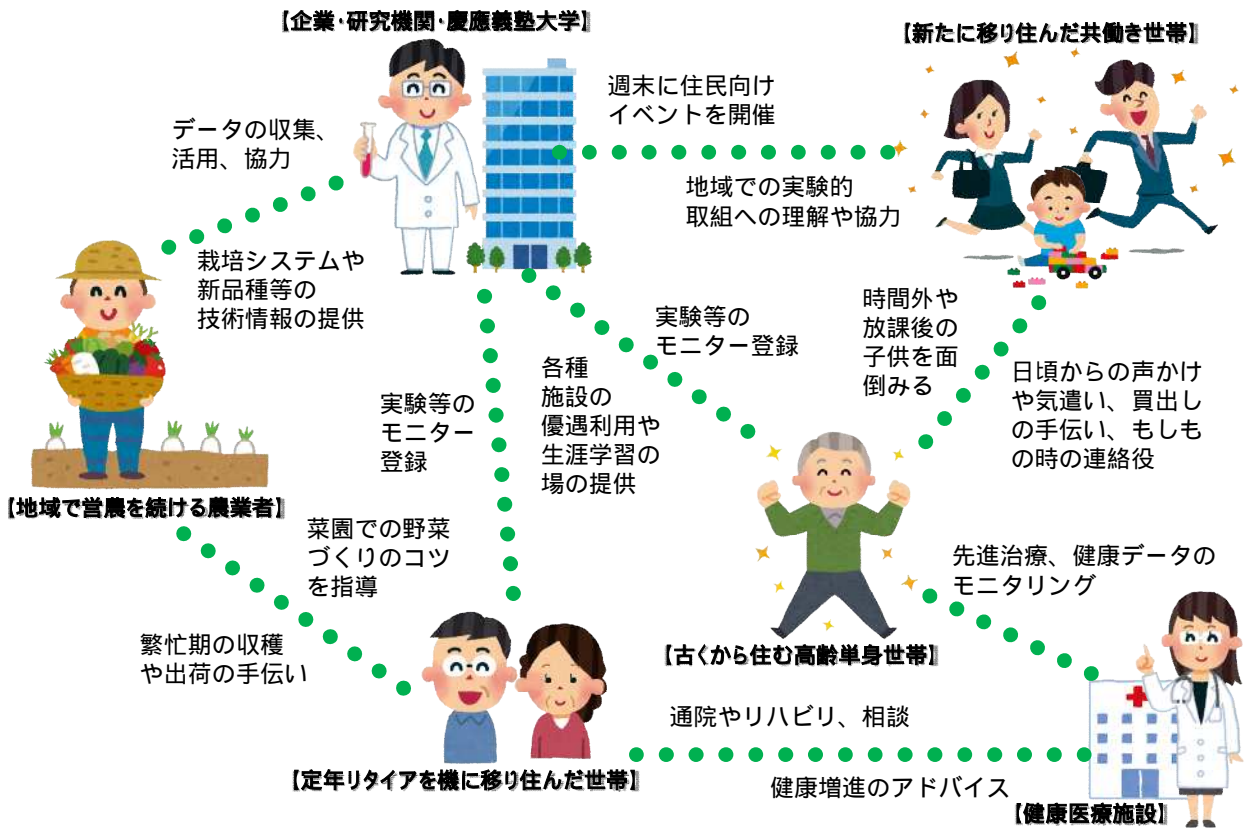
【企業･研究機関･慶應義塾大学】

【新たに移り住んだ共働き世帯】

週末に住民向けイベントを開催

データの収集、活用、協力

地域での実験的取組への理解や協力

栽培システムや新品種等の技術情報の提供

時間外や放課後の子供を面倒みる

実験等のモニター登録

各種施設の優遇利用や生涯学習の場の提供

実験等のモニター登録

日頃からの声かけや気遣い、買出しの手伝い、もしもの時の連絡役

【地域で営農を続ける農業者】

菜園での野菜づくりのコツを指導

先進治療、健康データのモニタリング

繁忙期の収穫や出荷の手伝い

【古くから住む高齢単身世帯】

通院やリハビリ、相談

【定年リタイアを機に移り住んだ世帯】

健康増進のアドバイス

【健康医療施設】